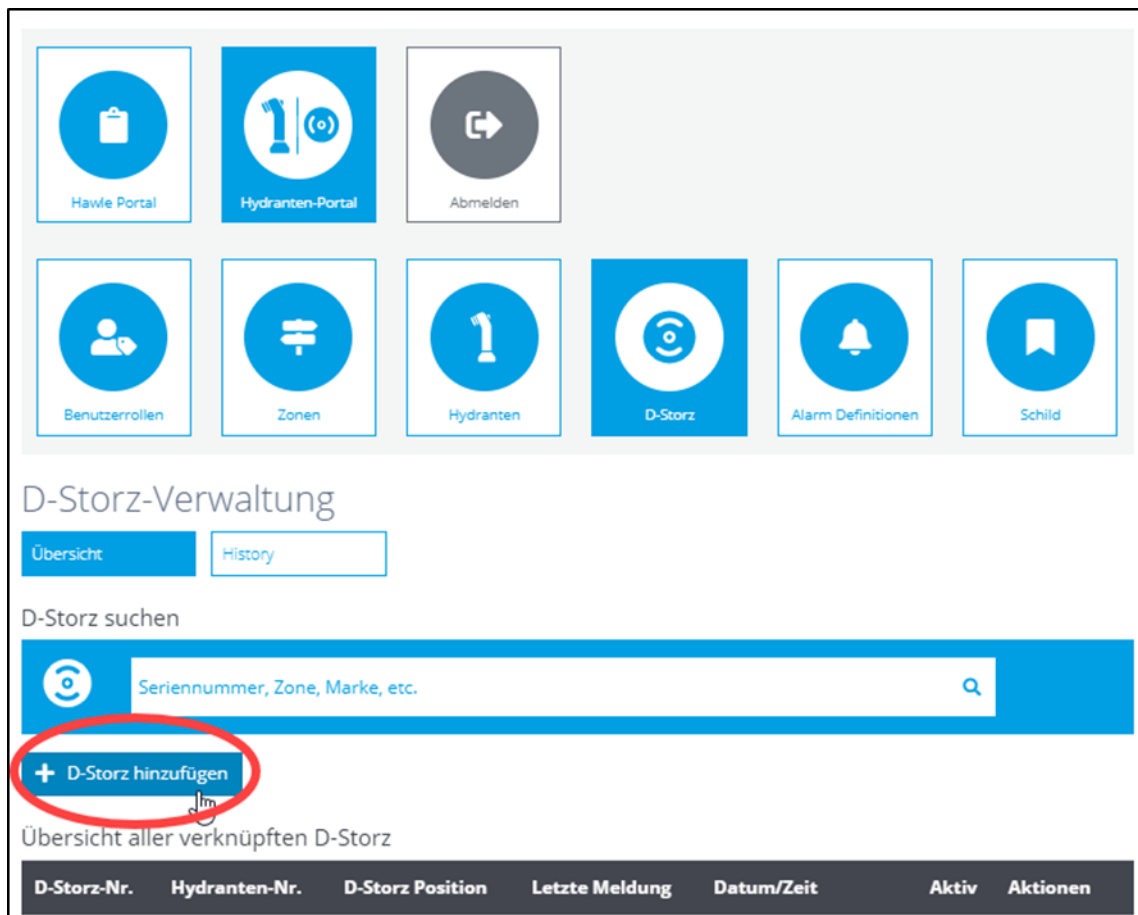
Hawle Portal

Hydranten-Portal

Abmelden

Benutzerrollen

Zonen

Hydranten

D-Storz

Alarm Definitionen

Schild

D-Storz-Verwaltung

Übersicht

History

D-Storz suchen

Seriennummer, Zone, Marke, etc.

+ D-Storz hinzufügen

Übersicht aller verknüpften D-Storz

| D-Storz-Nr. | Hydranten-Nr. | D-Storz Position | Letzte Meldung | Datum/Zeit | Aktiv | Aktionen |
|---|---|---|---|---|---|---|